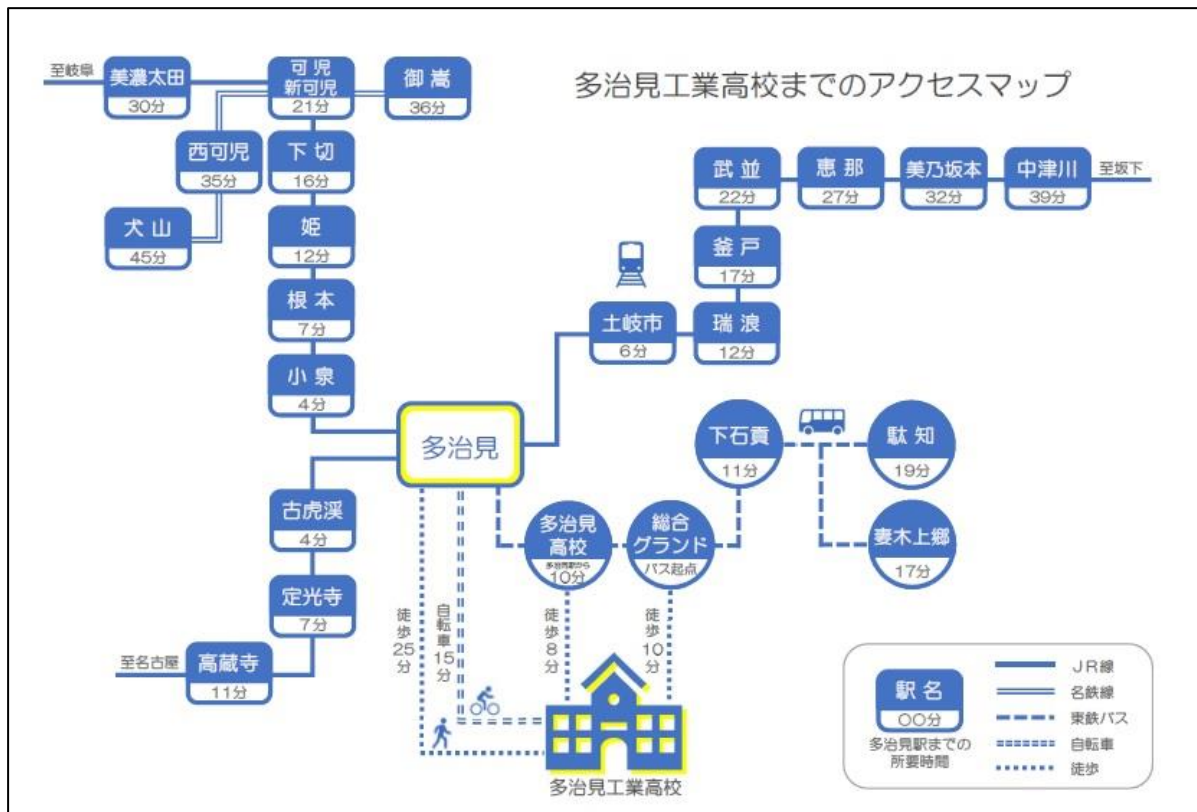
多治見工業高校までのアクセスマップ

至岐阜
美濃太田
30分
可児
新可児
21分
御嵩
36分
西可児
35分
下切
16分
犬山
45分
姫
12分
根本
7分
小泉
4分
多治見
古虎渓
4分
定光寺
7分
至名古屋
高蔵寺
11分

武並
22分
恵那
27分
美乃坂本
32分
中津川
39分
至坂下
釜戸
17分
土岐市
6分
瑞浪
12分
下石貢
11分
駄知
19分
妻木上郷
17分
多治見高校
多治見駅から
10分
総合グランド
バス起点
徒歩25分
自転車15分
徒歩8分
徒歩10分
多治見工業高校

駅名
OO分
多治見駅までの所要時間
JR線
名鉄線
東鉄バス
自転車
徒歩